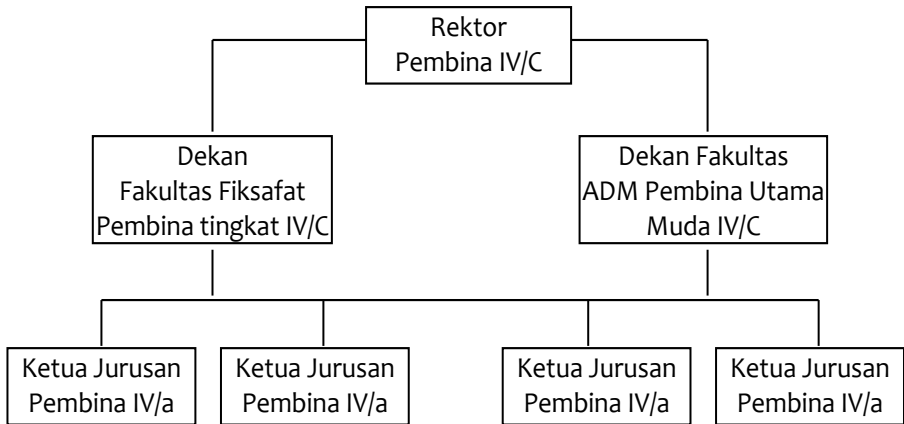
Rektor
Pembina IV/C

Dekan
Fakultas Fiksafat
Pembina tingkat IV/C

Dekan Fakultas
ADM Pembina Utama
Muda IV/C

Ketua Jurusan
Pembina IV/a

Ketua Jurusan
Pembina IV/a

Ketua Jurusan
Pembina IV/a

Ketua Jurusan
Pembina IV/a